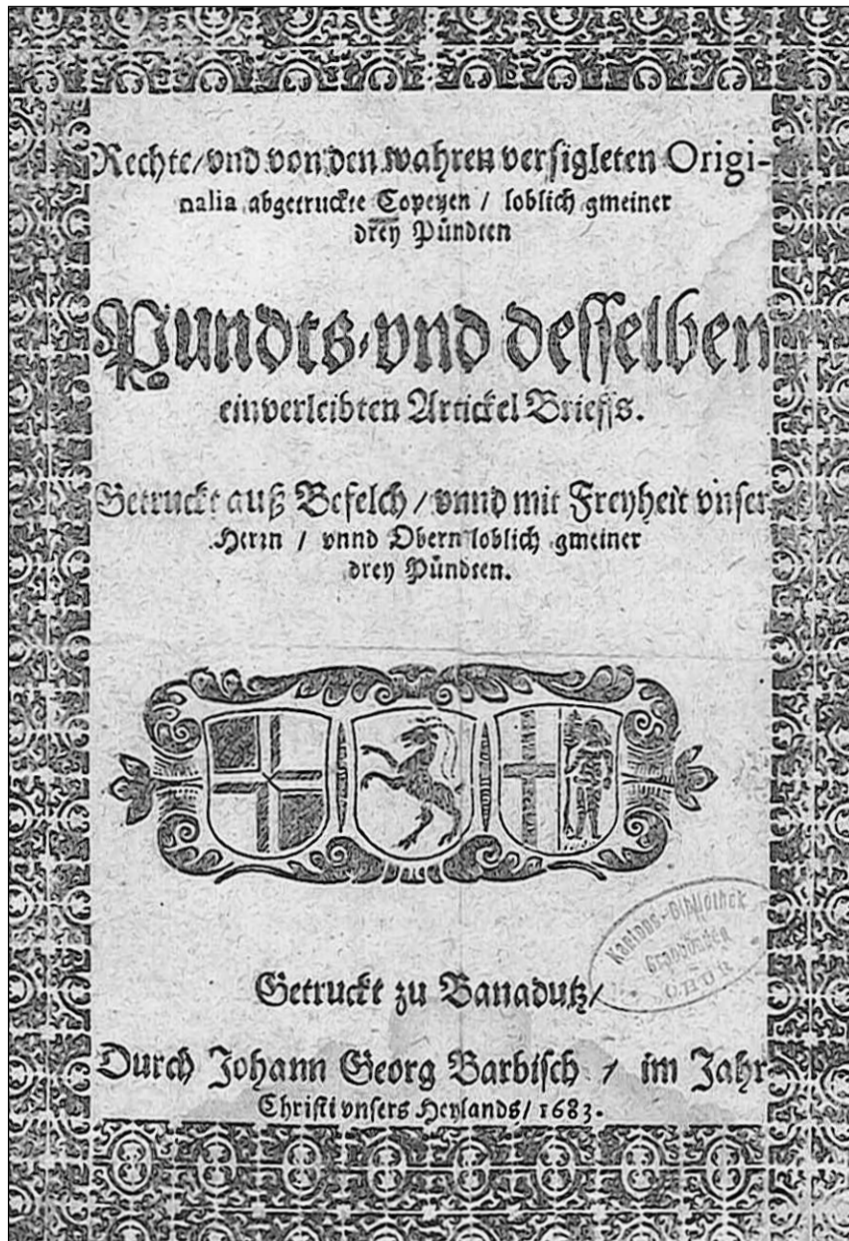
Rechte/vnd von den wahren versigleten Originalia abgetruckte Copeyen / loblich gmeiner drey Pündten

Pundts/vnd desselben einverleibten Artickel Brieffs.

Getruckt auß Befelch / vnnd mit Freyheit vnser Herrn / vnnd Obern loblich gmeiner drey Pündten.

Kantons-Bibliothek Graubünden CHUR

Getruckt zu Banadutz/

Durch Johann Georg Barbisch / im Jahr Christi vnsers Heylands/ 1683.